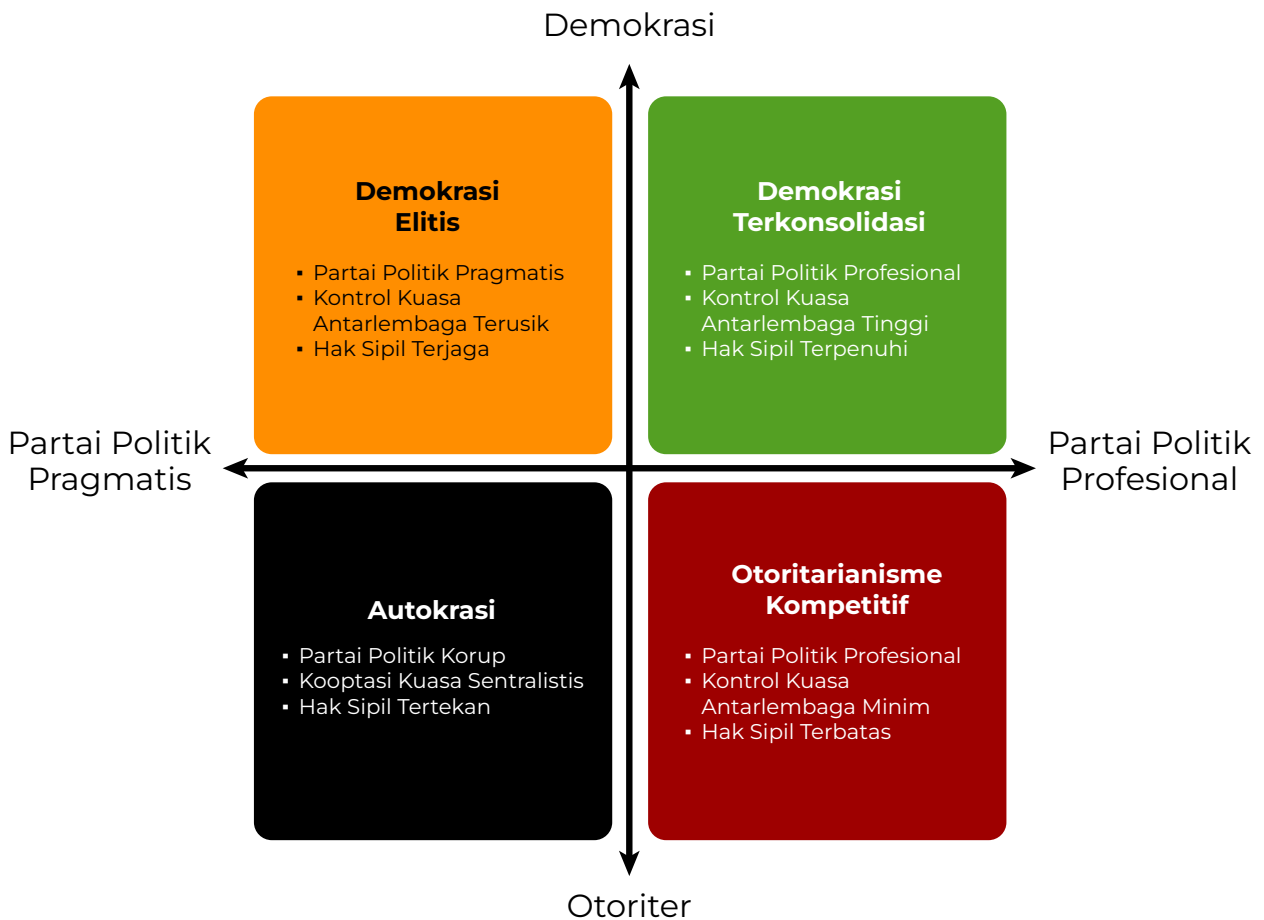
Demokrasi

Demokrasi Elitis

- Partai Politik Pragmatis
- Kontrol Kuasa Antarlembaga Terusik
- Hak Sipil Terjaga

Demokrasi Terkonsolidasi

- Partai Politik Profesional
- Kontrol Kuasa Antarlembaga Tinggi
- Hak Sipil Terpenuhi

Partai Politik Pragmatis

Partai Politik Profesional

Autokrasi

- Partai Politik Korup
- Kooptasi Kuasa Sentralistis
- Hak Sipil Tertekan

Otoritarianisme Kompetitif

- Partai Politik Profesional
- Kontrol Kuasa Antarlembaga Minim
- Hak Sipil Terbatas

Otoriter